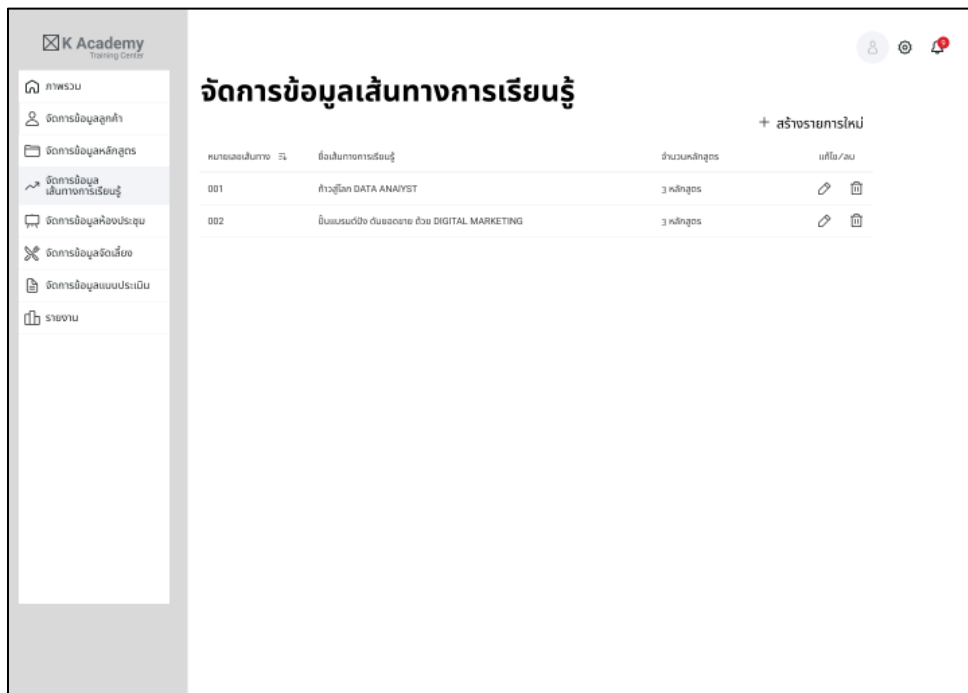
K Academy
Training Center

ภาพรวม
จัดการข้อมูลลูกค้า
จัดการข้อมูลหลักสูตร
จัดการข้อมูล เส้นทางการเรียนรู้
จัดการข้อมูลห้องประชุม
จัดการข้อมูลจัดเลี้ยง
จัดการข้อมูลแบบประเมิน
รายงาน

9

จัดการข้อมูลเส้นทางการเรียนรู้

+ สร้างรายการใหม่

| หมายเลขเส้นทาง | ชื่อเส้นทางการเรียนรู้ | จำนวนหลักสูตร | แก้ไข/ลบ |
|---|---|---|---|
| 001 | ก้าวสู่โลก DATA ANAlYST | 3 หลักสูตร | |
| 002 | ปั้นแบรนด์ปัง ดันยอดขาย ด้วย DIGITAL MARKETING | 3 หลักสูตร | |